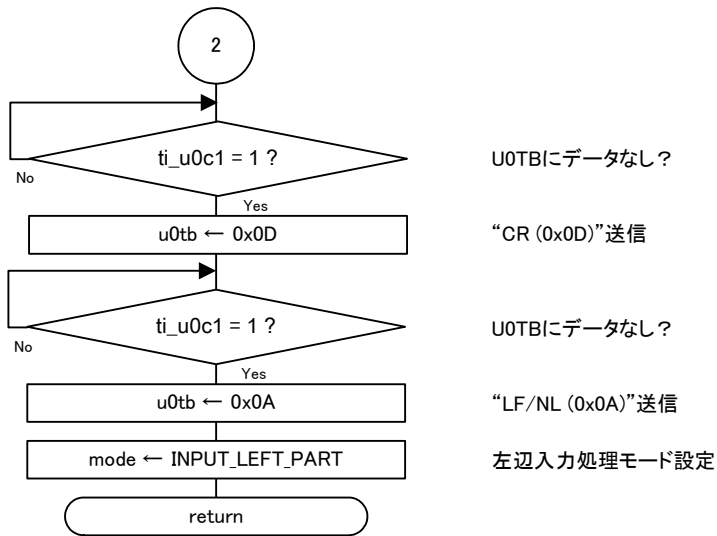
2

ti_u0c1 = 1 ?

U0TBにデータなし？

No

Yes

u0tb ← 0x0D

“CR (0x0D)”送信

ti_u0c1 = 1 ?

U0TBにデータなし？

No

Yes

u0tb ← 0x0A

“LF/NL (0x0A)”送信

mode ← INPUT_LEFT_PART

左辺入力処理モード設定

return